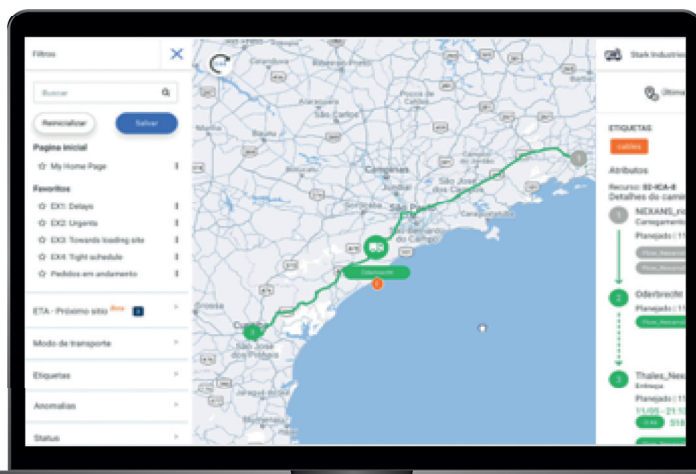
Filtros

Buscar

Reinicializar

Salvar

Pagina inicial

My Home Page

Favoritos

EX1: Delays

EX2: Urgents

EX3: Towards loading site

EX4: Tight schedule

Pedidos em andamento

ETA - Próximo sitio Beta

Modo de transporte

Etiquetas

Anomalias

Status

Campinas

São Paulo

São Carlos

São José dos Campos

Sorocaba

Curitiba

São José dos Pinhais

Stark Industries

Ultima

ETIQUETAS

cables

Atributos

Recurso: 02-ICA-8

Detalhes do caminhão

NEXANS_ro

Carregamento

Planejado | 1

Oderbrecht

Thales_Nex

Entrega

Planejado | 1

11:00 - 21:1